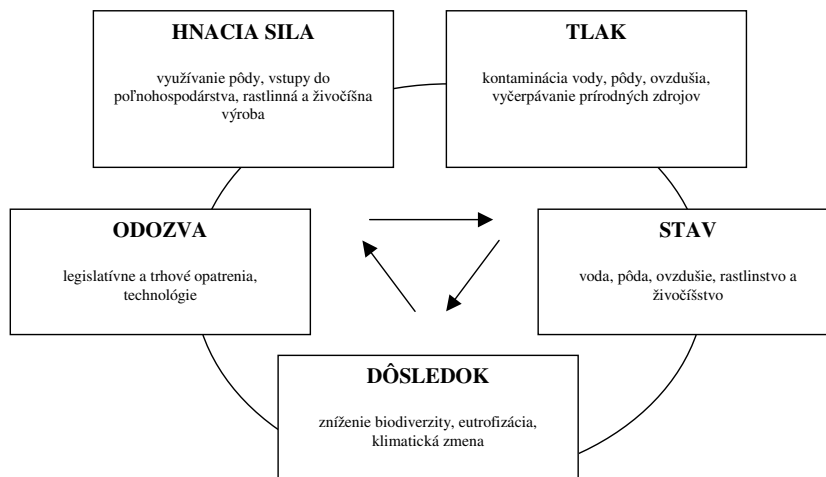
HNACIA SILA

využívanie pôdy, vstupy do poľnohospodárstva, rastlinná a živočíšna výroba

TLAK

kontaminácia vody, pôdy, ovzdušia, vyčerpávanie prírodných zdrojov

ODOZVA

legislatívne a trhové opatrenia, technológie

STAV

voda, pôda, ovzdušie, rastlinstvo a živočíšstvo

DÔSLEDOK

zníženie biodiverzity, eutrofizácia, klimatická zmena